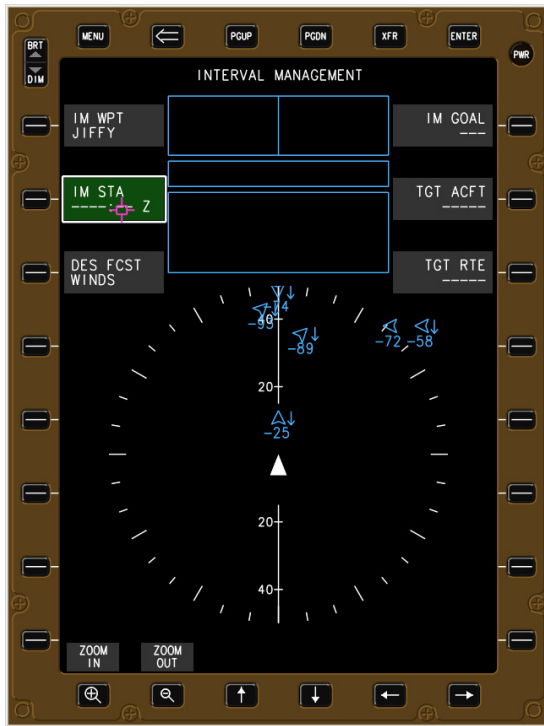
MENU
PGUP
PGDN
XFR
ENTER
BRT
DIM
PWR

INTERVAL MANAGEMENT

IM WPT
JIFFY

IM GOAL
---

IM STA
----:-- Z

TGT ACFT
-----

DES FCST
WINDS

TGT RTE
-----

-14
40
-95
-89
-72
-58
20
-25
20
40

ZOOM IN
ZOOM OUT